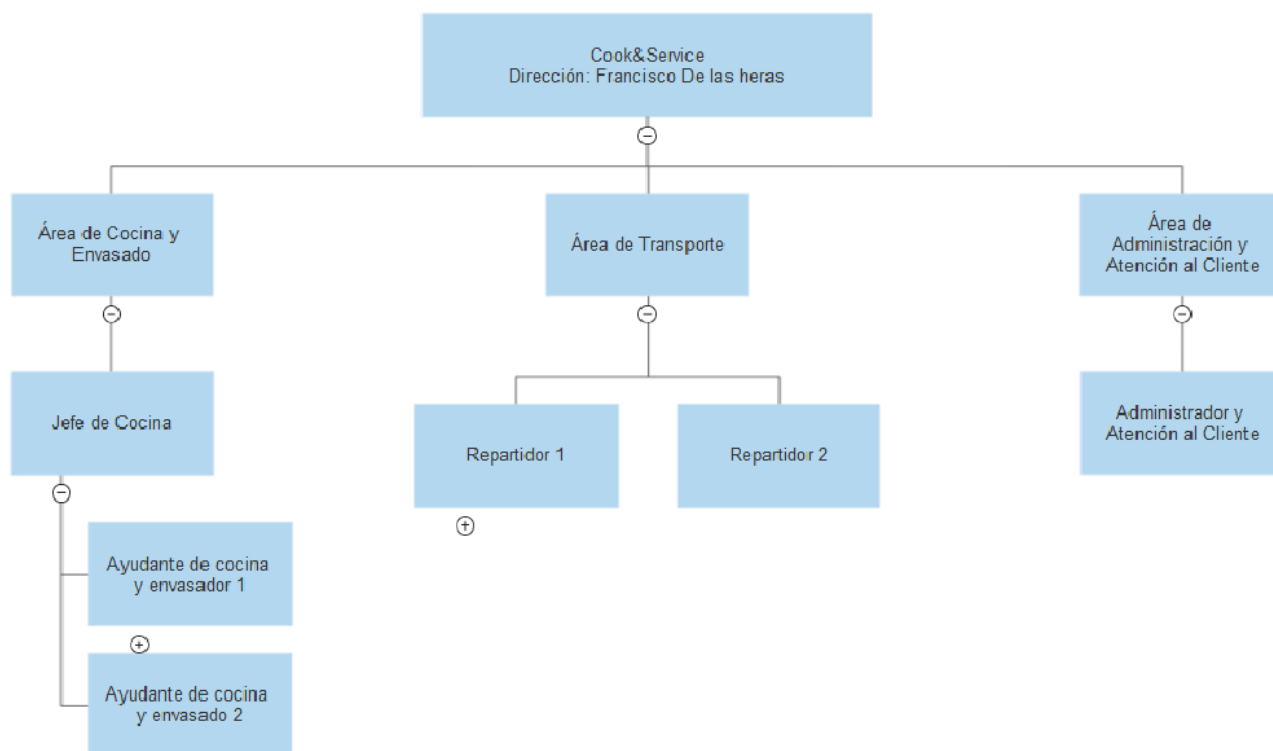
Cook&Service
Dirección: Francisco De las heras

Área de Cocina y Envasado

Área de Transporte

Área de Administración y Atención al Cliente

Jefe de Cocina

Repartidor 1

Repartidor 2

Administrador y Atención al Cliente

Ayudante de cocina y envasador 1

Ayudante de cocina y envasado 2